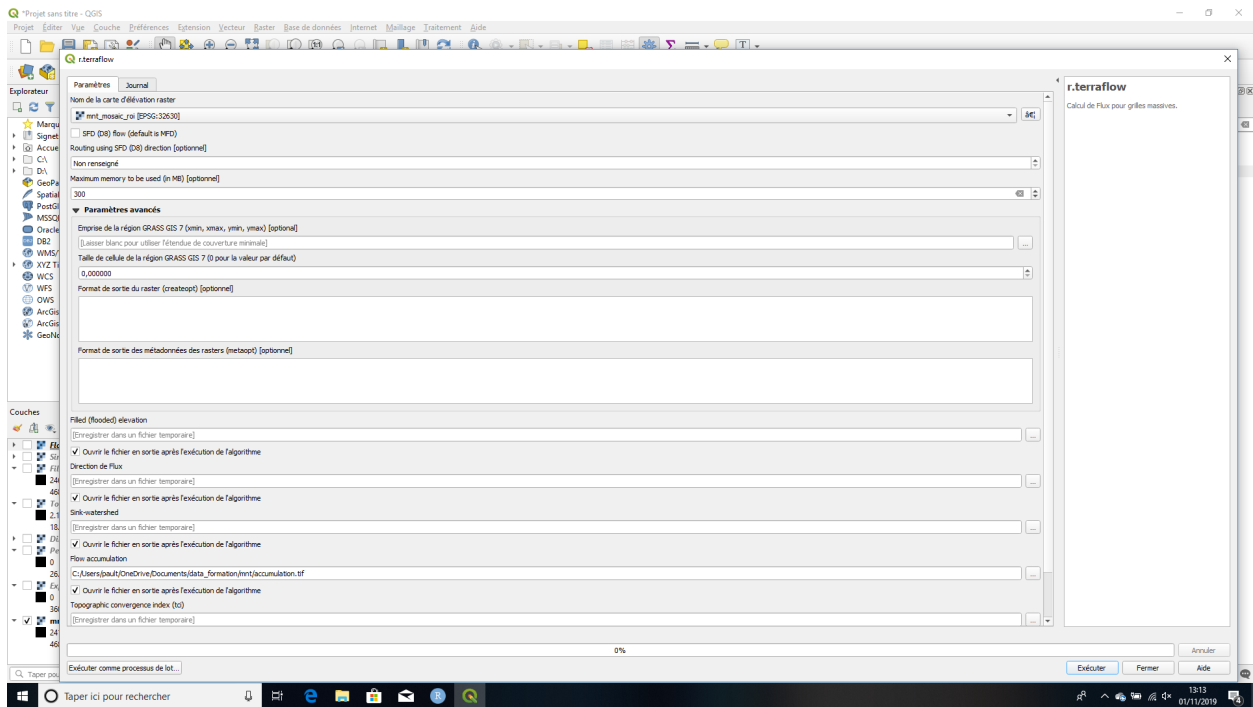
*Projet sans titre - QGIS

Projet Éditer Vue Couche Préférences Extension Vecteur Raster Base de données Internet Maillage Traitement Aide

r.terraflow

Paramètres Journal

Nom de la carte d'élévation raster

mnt_mosaic_roi [EPSG:32630]

SFD (D8) flow (default is MFD)

Routing using SFD (D8) direction [optionnel]

Non renseigné

Maximum memory to be used (in MB) [optionnel]

300

▼ Paramètres avancés

Emprise de la région GRASS GIS 7 (xmin, xmax, ymin, ymax) [optional]

[Laisser blanc pour utiliser l'étendue de couverture minimale]

Taille de cellule de la région GRASS GIS 7 (0 pour la valeur par défaut)

0,000000

Format de sortie du raster (createopt) [optionnel]

Format de sortie des métadonnées des rasters (metaopt) [optionnel]

Filled (flooded) elevation

[Enregistrer dans un fichier temporaire]

Ouvrir le fichier en sortie après l'exécution de l'algorithme

Direction de Flux

[Enregistrer dans un fichier temporaire]

Ouvrir le fichier en sortie après l'exécution de l'algorithme

Sink-watershed

[Enregistrer dans un fichier temporaire]

Ouvrir le fichier en sortie après l'exécution de l'algorithme

Flow accumulation

C:/Users/pault/OneDrive/Documents/data_formation/mnt/accumulation.tif

Ouvrir le fichier en sortie après l'exécution de l'algorithme

Topographic convergence index (tci)

[Enregistrer dans un fichier temporaire]

r.terraflow

Calcul de Flux pour grilles massives.

0%

Annuler

Exécuter comme processus de lot...

Exécuter Fermer Aide

Explorateur

Marqu
Signet
Accue
C:\
D:\
GeoPa
Spatial
PostGI
MSSQ
Oracle
DB2
WMS/
XYZ Ti
WCS
WFS
OWS
ArcGis
ArcGis
GeoNo

Couches

Taper ici pour rechercher

13:13
01/11/2019